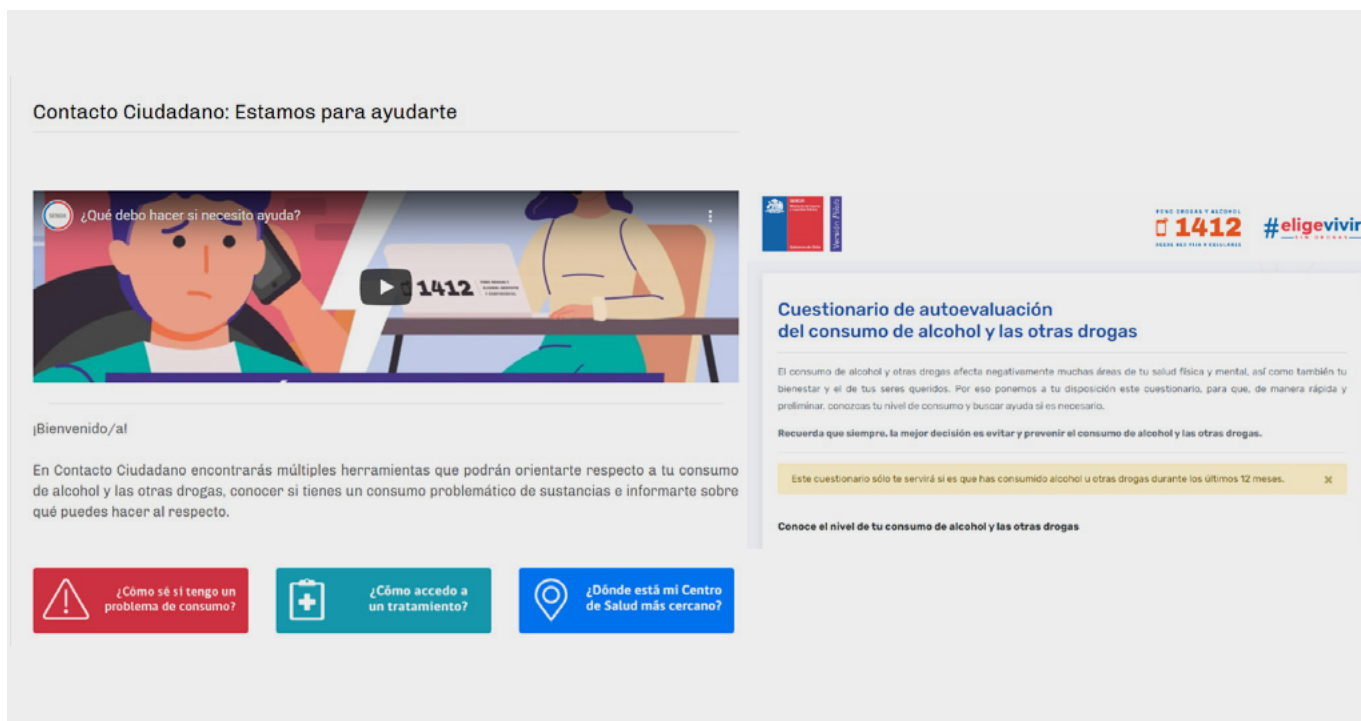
Contacto Ciudadano: Estamos para ayudarte

SENDA ¿Qué debo hacer si necesito ayuda?

1412

¡Bienvenido/a!

En Contacto Ciudadano encontrarás múltiples herramientas que podrán orientarte respecto a tu consumo de alcohol y las otras drogas, conocer si tienes un consumo problemático de sustancias e informarte sobre qué puedes hacer al respecto.

¿Cómo sé si tengo un problema de consumo?

¿Cómo accedo a un tratamiento?

¿Dónde está mi Centro de Salud más cercano?

SENDA

Versión Piloto

FONO DROGAS Y ALCOHOL 1412 DESDE RED FIJA Y CELULARES

#eligevivir SIN DROGAS

Cuestionario de autoevaluación del consumo de alcohol y las otras drogas

El consumo de alcohol y otras drogas afecta negativamente muchas áreas de tu salud física y mental, así como también tu bienestar y el de tus seres queridos. Por eso ponemos a tu disposición este cuestionario, para que, de manera rápida y preliminar, conozcas tu nivel de consumo y buscar ayuda si es necesario.

Recuerda que siempre, la mejor decisión es evitar y prevenir el consumo de alcohol y las otras drogas.

Este cuestionario sólo te servirá si es que has consumido alcohol u otras drogas durante los últimos 12 meses.

×

Conoce el nivel de tu consumo de alcohol y las otras drogas